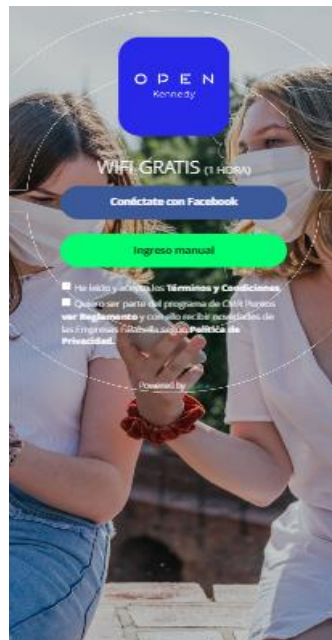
O P E N
Kennedy

WIFI GRATIS (1 HORA)

Conéctate con Facebook

Ingreso manual

He leído y acepto los Términos y Condiciones

Quiero ser parte del programa de CMR Puntos ver Reglamento y con ello recibir novedades de las Empresas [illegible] según Política de Privacidad.

Powered by